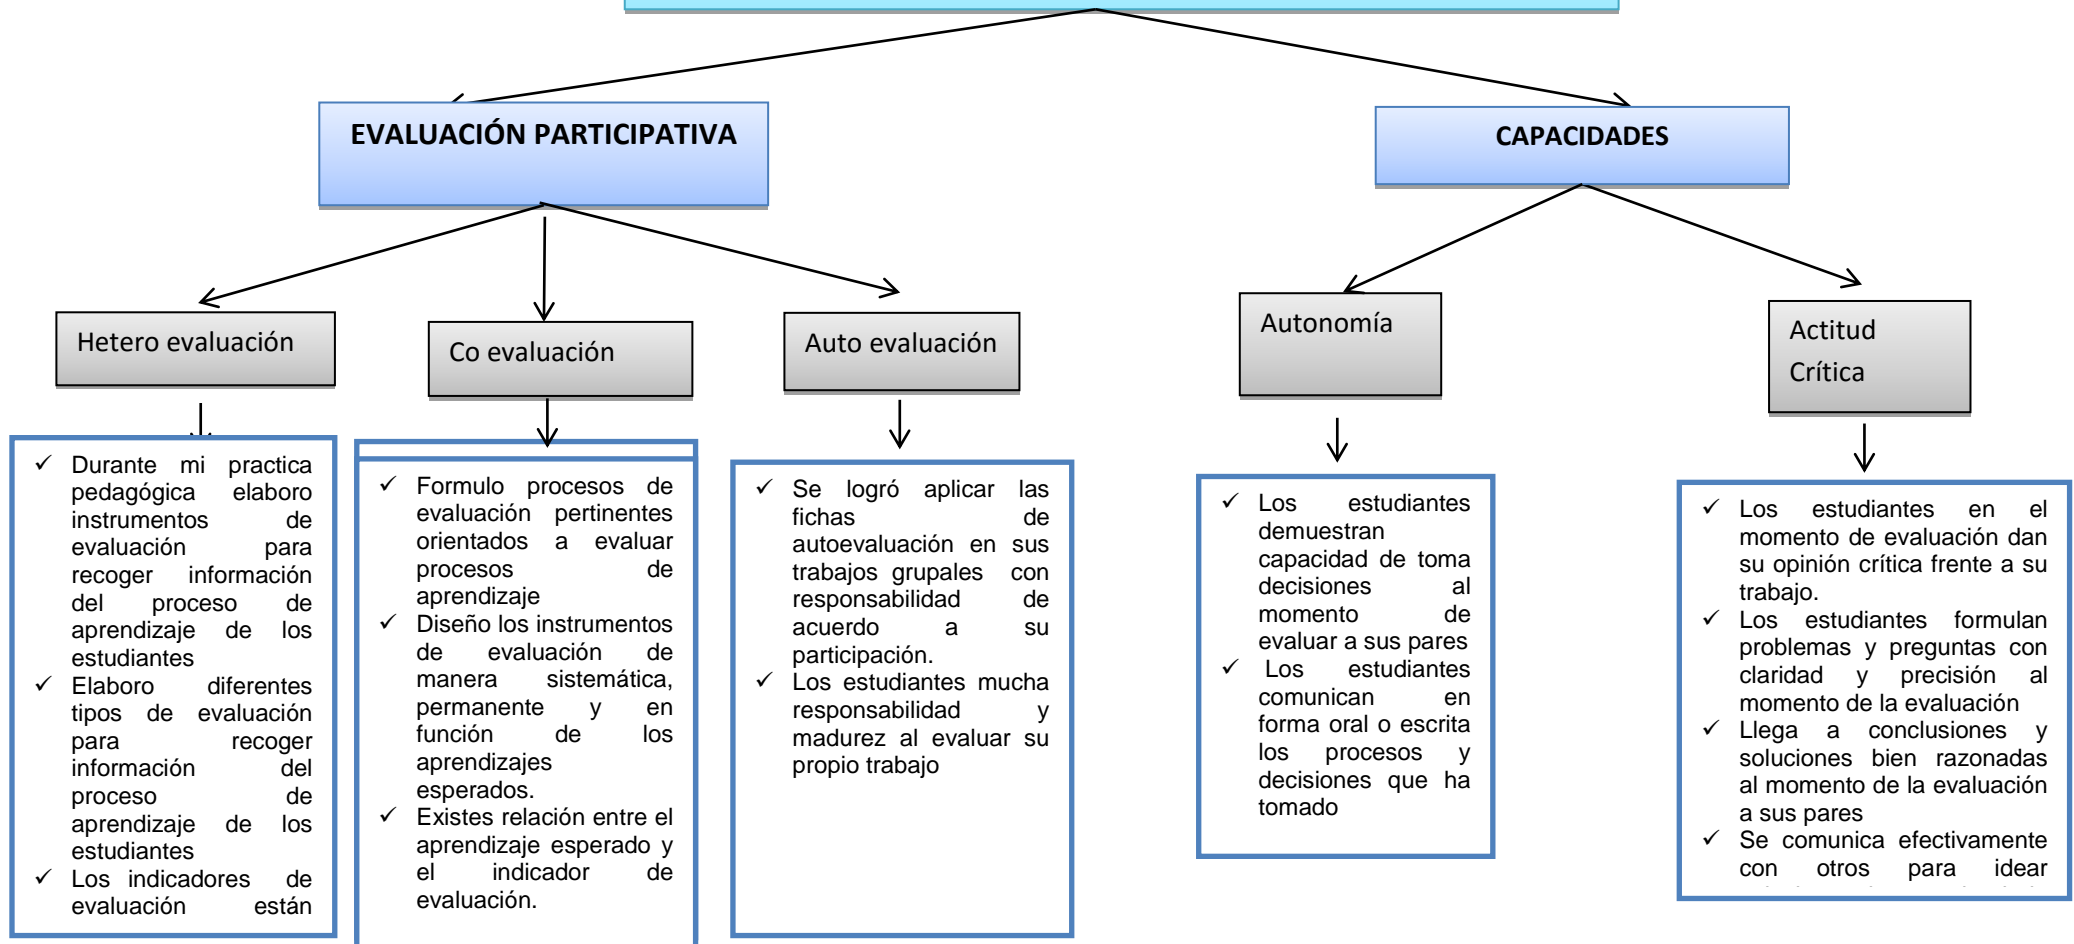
EVALUACIÓN PARTICIPATIVA

CAPACIDADES

Hetero evaluación

Co evaluación

Auto evaluación

Autonomía

Actitud Crítica

✓ Durante mi practica pedagógica elaboro instrumentos de evaluación para recoger información del proceso de aprendizaje de los estudiantes
✓ Elaboro diferentes tipos de evaluación para recoger información del proceso de aprendizaje de los estudiantes
✓ Los indicadores de evaluación están

✓ Formulo procesos de evaluación pertinentes orientados a evaluar procesos de aprendizaje
✓ Diseño los instrumentos de evaluación de manera sistemática, permanente y en función de los aprendizajes esperados.
✓ Existes relación entre el aprendizaje esperado y el indicador de evaluación.

✓ Se logró aplicar las fichas de autoevaluación en sus trabajos grupales con responsabilidad de acuerdo a su participación.
✓ Los estudiantes mucha responsabilidad y madurez al evaluar su propio trabajo

✓ Los estudiantes demuestran capacidad de toma decisiones al momento de evaluar a sus pares
✓ Los estudiantes comunican en forma oral o escrita los procesos y decisiones que ha tomado

✓ Los estudiantes en el momento de evaluación dan su opinión crítica frente a su trabajo.
✓ Los estudiantes formulan problemas y preguntas con claridad y precisión al momento de la evaluación
✓ Llega a conclusiones y soluciones bien razonadas al momento de la evaluación a sus pares
✓ Se comunica efectivamente con otros para idear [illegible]